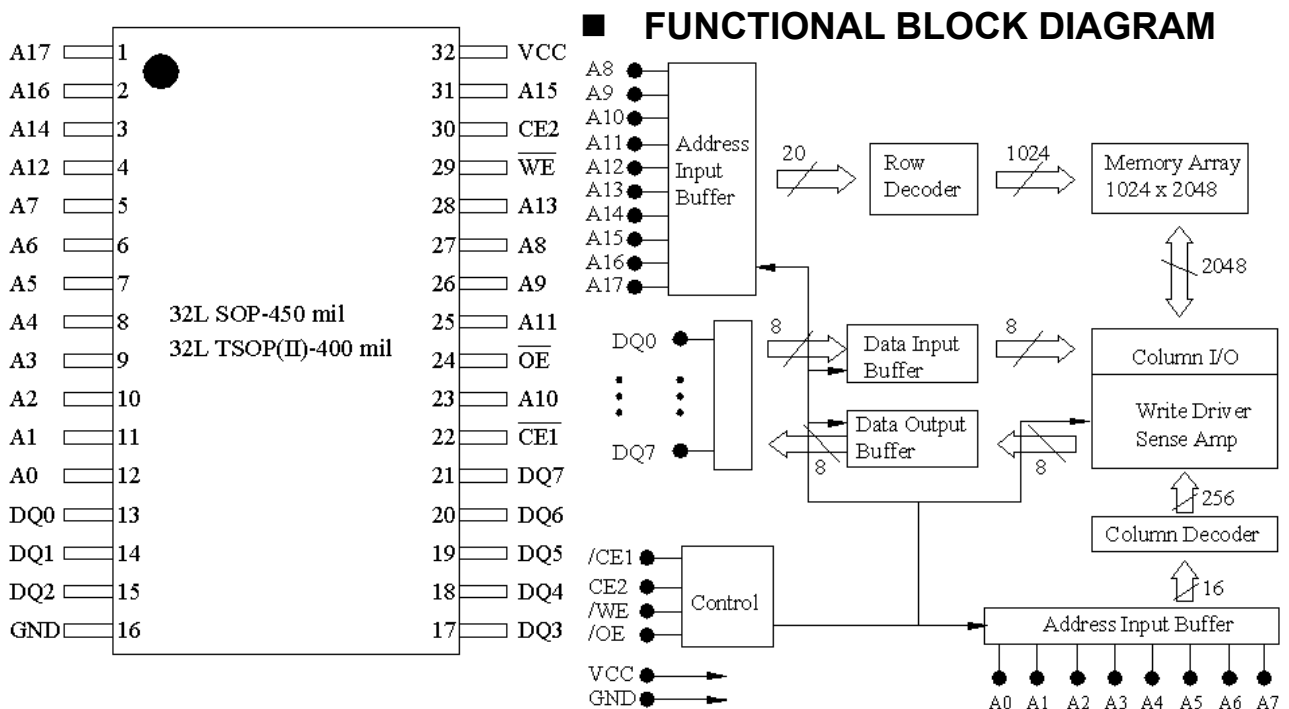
A17 1
A16 2
A14 3
A12 4
A7 5
A6 6
A5 7
A4 8
A3 9
A2 10
A1 11
A0 12
DQ0 13
DQ1 14
DQ2 15
GND 16

32L SOP-450 mil
32L TSOP(II)-400 mil

32 VCC
31 A15
30 CE2
29 $\overline{WE}$
28 A13
27 A8
26 A9
25 A11
24 $\overline{OE}$
23 A10
22 $\overline{CE1}$
21 DQ7
20 DQ6
19 DQ5
18 DQ4
17 DQ3

■ FUNCTIONAL BLOCK DIAGRAM

A8
A9
A10
A11
A12
A13
A14
A15
A16
A17

Address Input Buffer

20

Row Decoder

1024

Memory Array 1024 x 2048

2048

DQ0

DQ7

8

Data Input Buffer

8

Column I/O

Data Output Buffer

8

8

Write Driver Sense Amp

256

Column Decoder

16

/CE1
CE2
/WE
/OE

Control

Address Input Buffer

VCC
GND

A0 A1 A2 A3 A4 A5 A6 A7